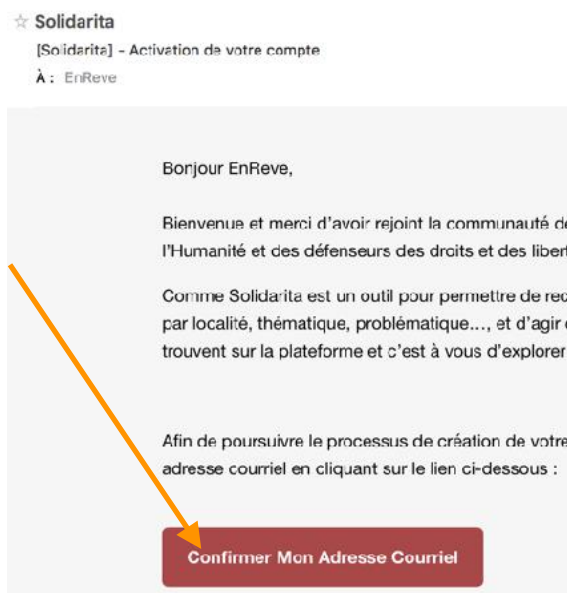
☆ Solidarita
[Solidarita] - Activation de votre compte
À : EnReve

Bonjour EnReve,

Bienvenue et merci d'avoir rejoint la communauté d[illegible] l'Humanité et des défenseurs des droits et des libert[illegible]

Comme Solidarita est un outil pour permettre de re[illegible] par localité, thématique, problématique..., et d'agir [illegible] trouvent sur la plateforme et c'est à vous d'explorer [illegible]

Afin de poursuivre le processus de création de votre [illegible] adresse courriel en cliquant sur le lien ci-dessous :

Confirmer Mon Adresse Courriel